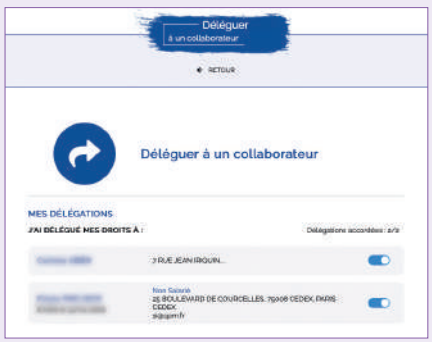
Déléguer
à un collaborateur

← RETOUR

Déléguer à un collaborateur

MES DÉLÉGATIONS
J'AI DÉLÉGUÉ MES DROITS À :

Délégations accordées : 2/5

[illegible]
7 RUE JEAN IROUIN...

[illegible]
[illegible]
Non Salarié
25 BOULEVARD DE COURCELLES, 75008 CEDEX, PARIS CEDEX
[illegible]@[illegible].fr